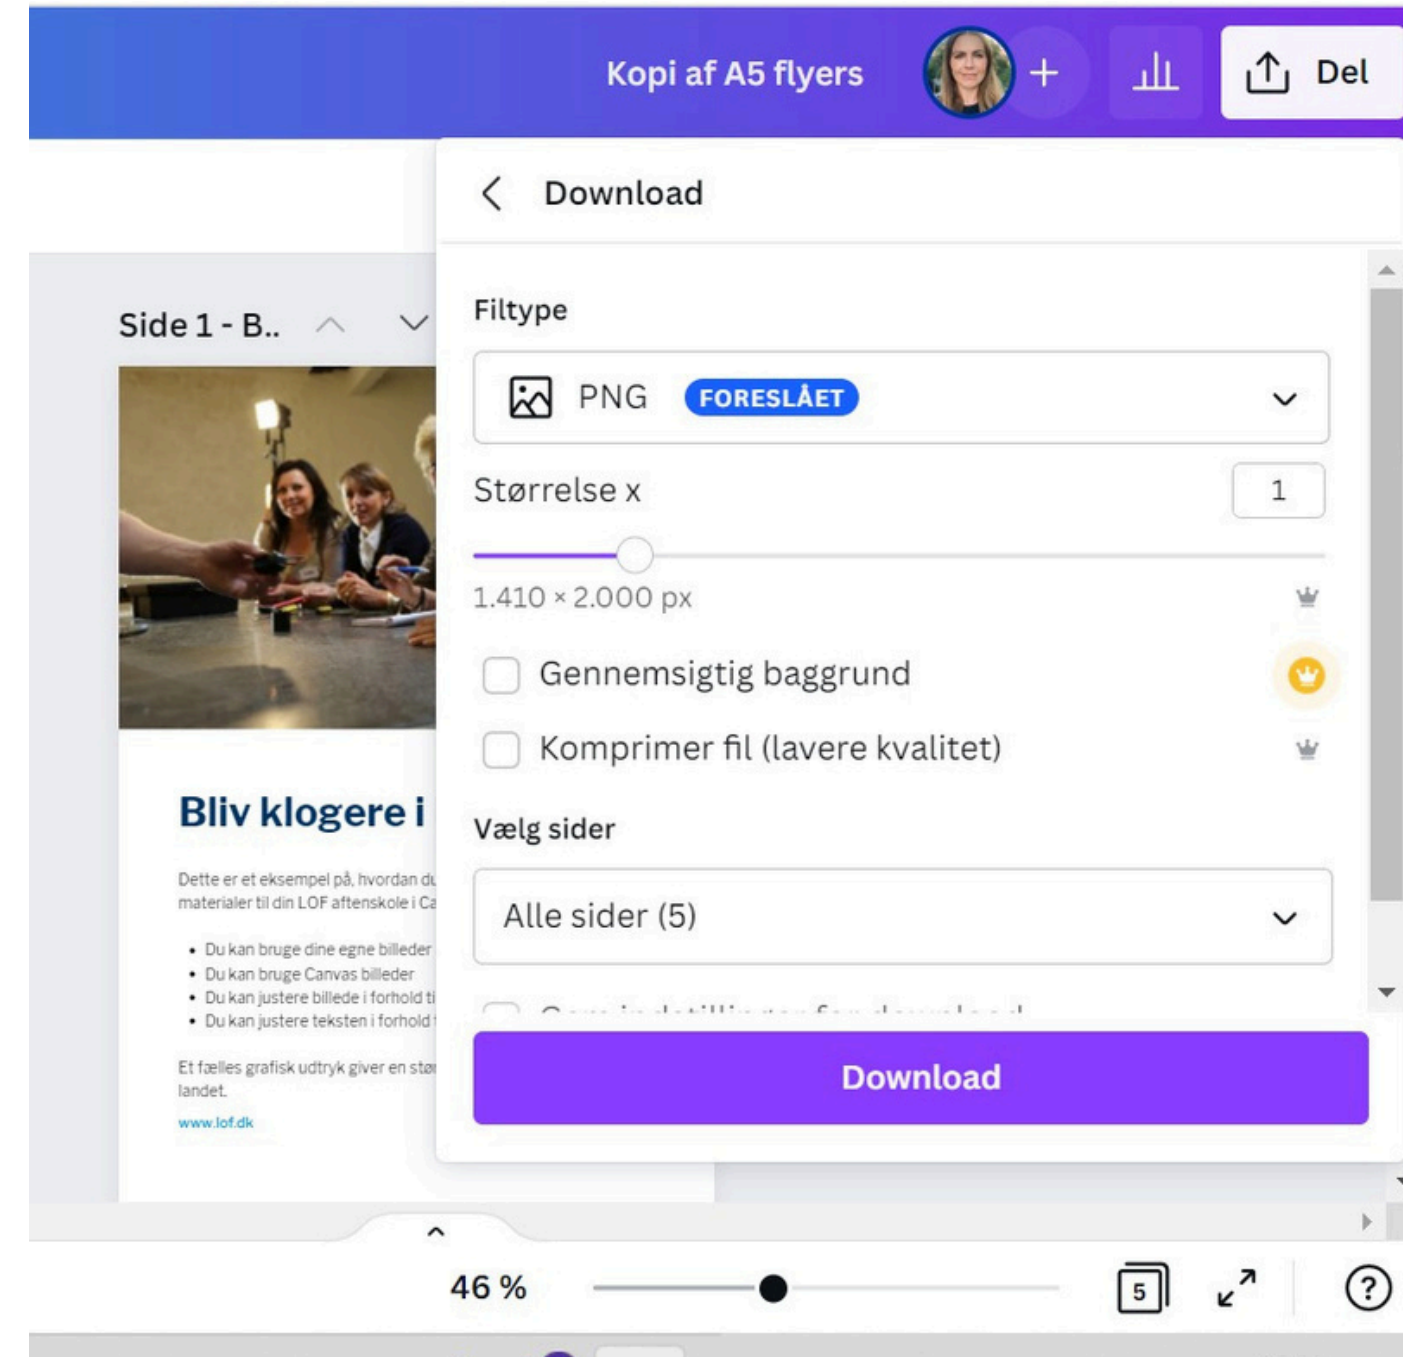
Kopi af A5 flyers

+

Del

Download

Side 1 - B..

Filtype

PNG FORESLÅET

Størrelse x

1

1.410 × 2.000 px

Gennemsigtig baggrund

Komprimer fil (lavere kvalitet)

Vælg sider

Alle sider (5)

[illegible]

Download

Bliv klogere i

Dette er et eksempel på, hvordan du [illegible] materialer til din LOF aftenskole i Ca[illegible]

• Du kan bruge dine egne billeder
• Du kan bruge Canvas billeder
• Du kan justere billede i forhold ti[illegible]
• Du kan justere teksten i forhold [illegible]

Et fælles grafisk udtryk giver en stø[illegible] landet.

www.lof.dk

46 %

5

?